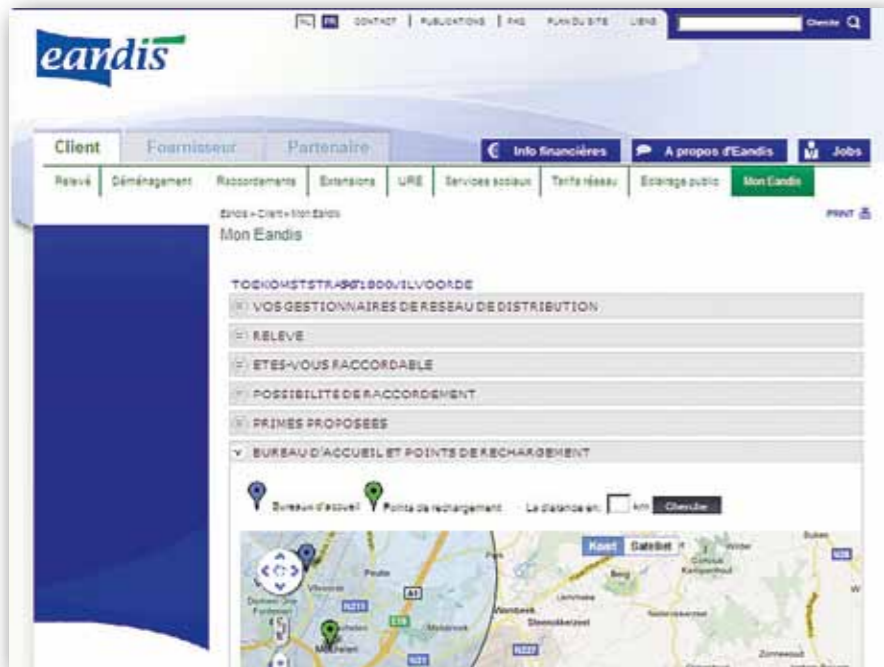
NL FR CONTACT | PUBLICATIONS | FAQ PLAN DU SITE LIENS Cherche

eandis

Client Fournisseur Partenaire

Info financières A propos d'Eandis Jobs

Relevé | Déménagement | Raccordements | Extensions | URE | Services sociaux | Tarifs réseau | Eclairage public | Mon Eandis

Eandis > Client > Mon Eandis

PRINT

Mon Eandis

TOEKOMSTSTRAAT 1800 VILVOORDE

VOS GESTIONNAIRES DE RESEAU DE DISTRIBUTION

RELEVE

ETES-VOUS RACCORDABLE

POSSIBILITE DE RACCORDEMENT

PRIMES PROPOSEES

BUREAU D'ACCUEIL ET POINTS DE RECHARGEMENT

Bureau d'accueil Points de rechargement La distance en: km Chercher

Kaart Satelliet

Vilvoorde Peutie Perk Berg Kampenhout Buken Wespelaar Zemst Steenokkerzeel Nederokkerzeel Zonnewoud Mechelen Melsbroek Weerde

A1 R22 E19 N21 N26 R0